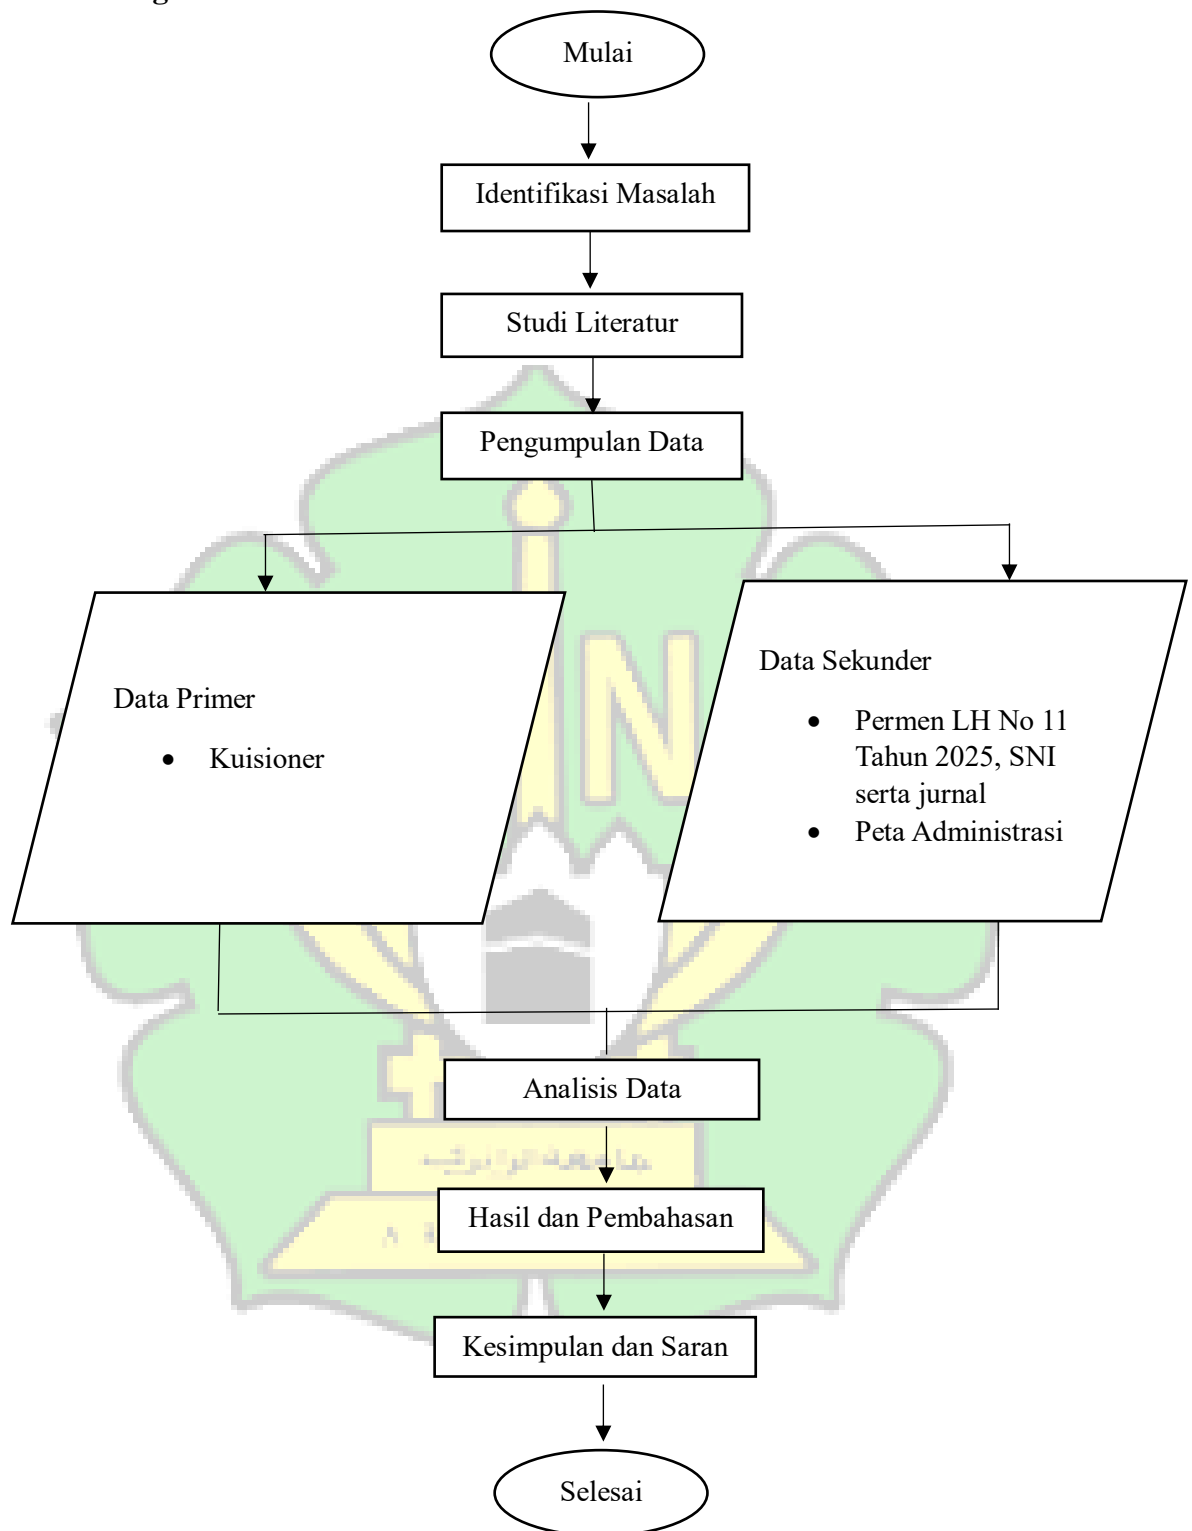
Mulai

Identifikasi Masalah

Studi Literatur

Pengumpulan Data

Data Primer

- Kuisioner

Data Sekunder

- Permen LH No 11 Tahun 2025, SNI serta jurnal
- Peta Administrasi

Analisis Data

Hasil dan Pembahasan

Kesimpulan dan Saran

Selesai